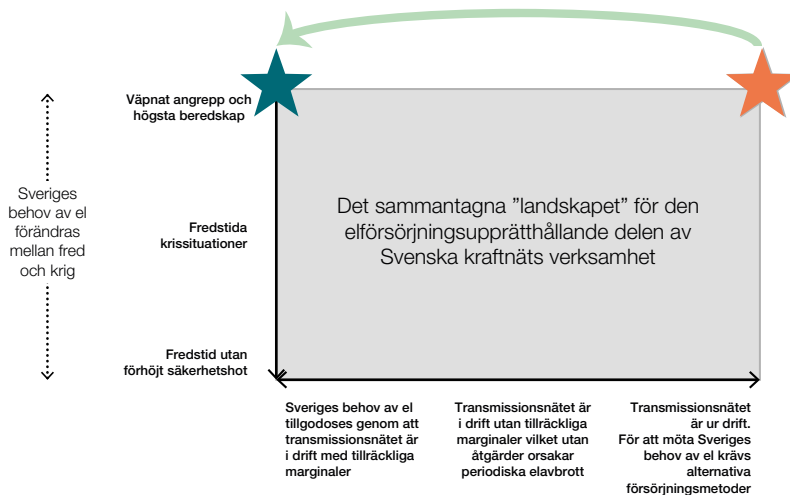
Sveriges behov av el förändras mellan fred och krig

Väpnat angrepp och högsta beredskap

Fredstida krissituationer

Fredstid utan förhöjt säkerhetshot

Det sammantagna ”landskapet” för den elförsörjningsupprätthållande delen av Svenska kraftnäts verksamhet

Sveriges behov av el tillgodoses genom att transmissionsnätet är i drift med tillräckliga marginaler

Transmissionsnätet är i drift utan tillräckliga marginaler vilket utan åtgärder orsakar periodiska elavbrott

Transmissionsnätet är ur drift. För att möta Sveriges behov av el krävs alternativa försörjningsmetoder